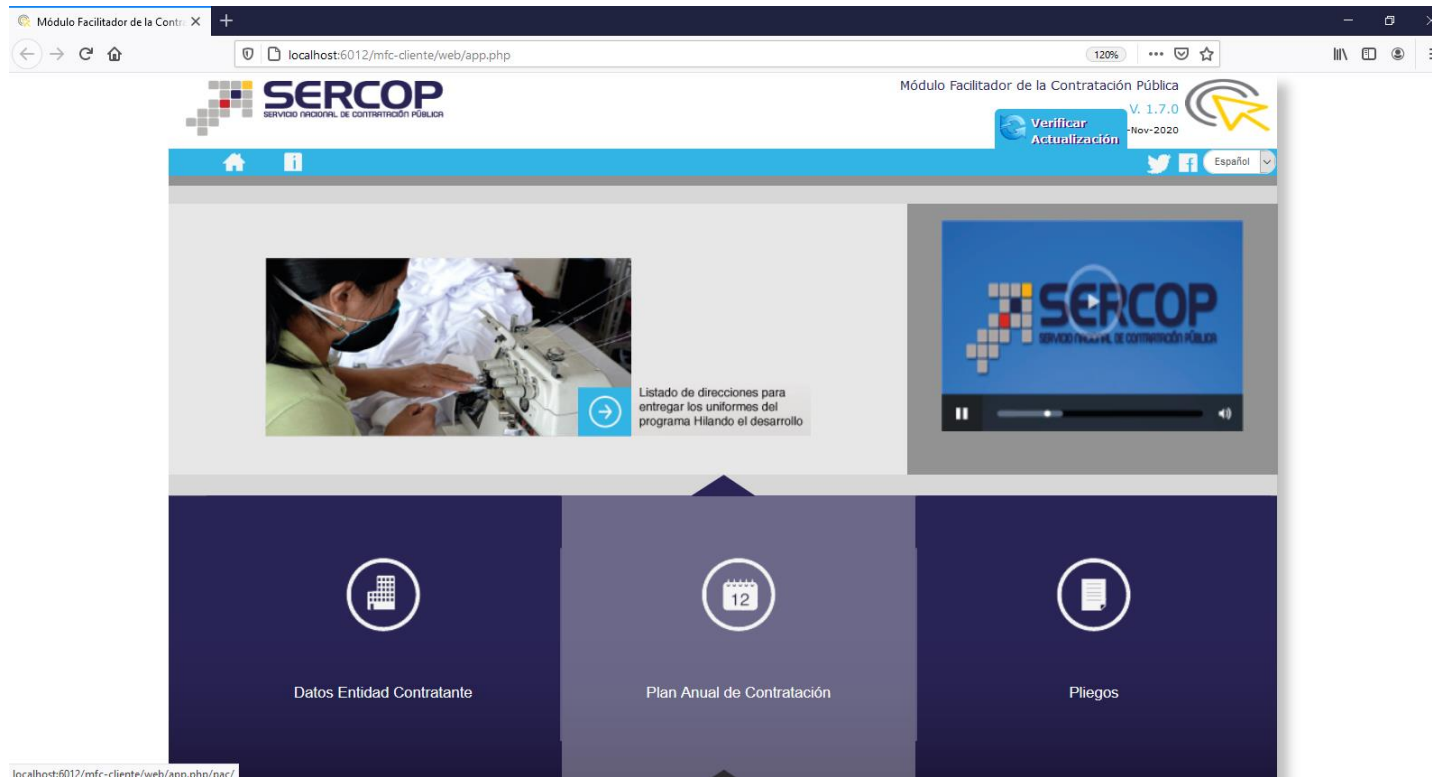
Módulo Facilitador de la Contr

localhost:6012/mfc-cliente/web/app.php

120%

SERCOP
SERVICIO NACIONAL DE CONTRATACIÓN PÚBLICA

Módulo Facilitador de la Contratación Pública
V. 1.7.0
Verificar Actualización
-Nov-2020

Español

Listado de direcciones para entregar los uniformes del programa Hilando el desarrollo

SERCOP
SERVICIO NACIONAL DE CONTRATACIÓN PÚBLICA

12

Datos Entidad Contratante

Plan Anual de Contratación

Pliegos

localhost:6012/mfc-cliente/web/app.php/pac/